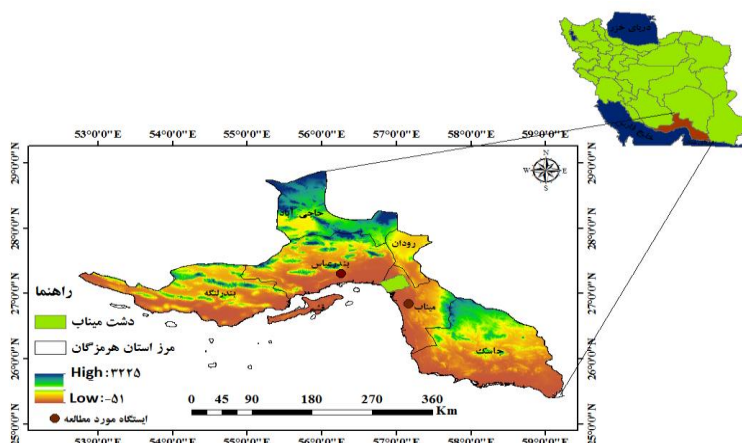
دریای خزر
خلیج فارس

53°0'0"E 54°0'0"E 55°0'0"E 56°0'0"E 57°0'0"E 58°0'0"E 59°0'0"E

29°0'0"N
28°0'0"N
27°0'0"N
26°0'0"N
25°0'0"N

N
W E
S

حاجی آباد
رودان
بندرعباس
بندرلنگه
میناب
جاسک

راهنما
دشت میناب
مرز استان هرمزگان
High: ۳۲۲۵
Low: -۵۱
ایستگاه مورد مطالعه

0 45 90 180 270 360
Km

53°0'0"E 54°0'0"E 55°0'0"E 56°0'0"E 57°0'0"E 58°0'0"E 59°0'0"E

29°0'0"N
28°0'0"N
27°0'0"N
26°0'0"N
25°0'0"N